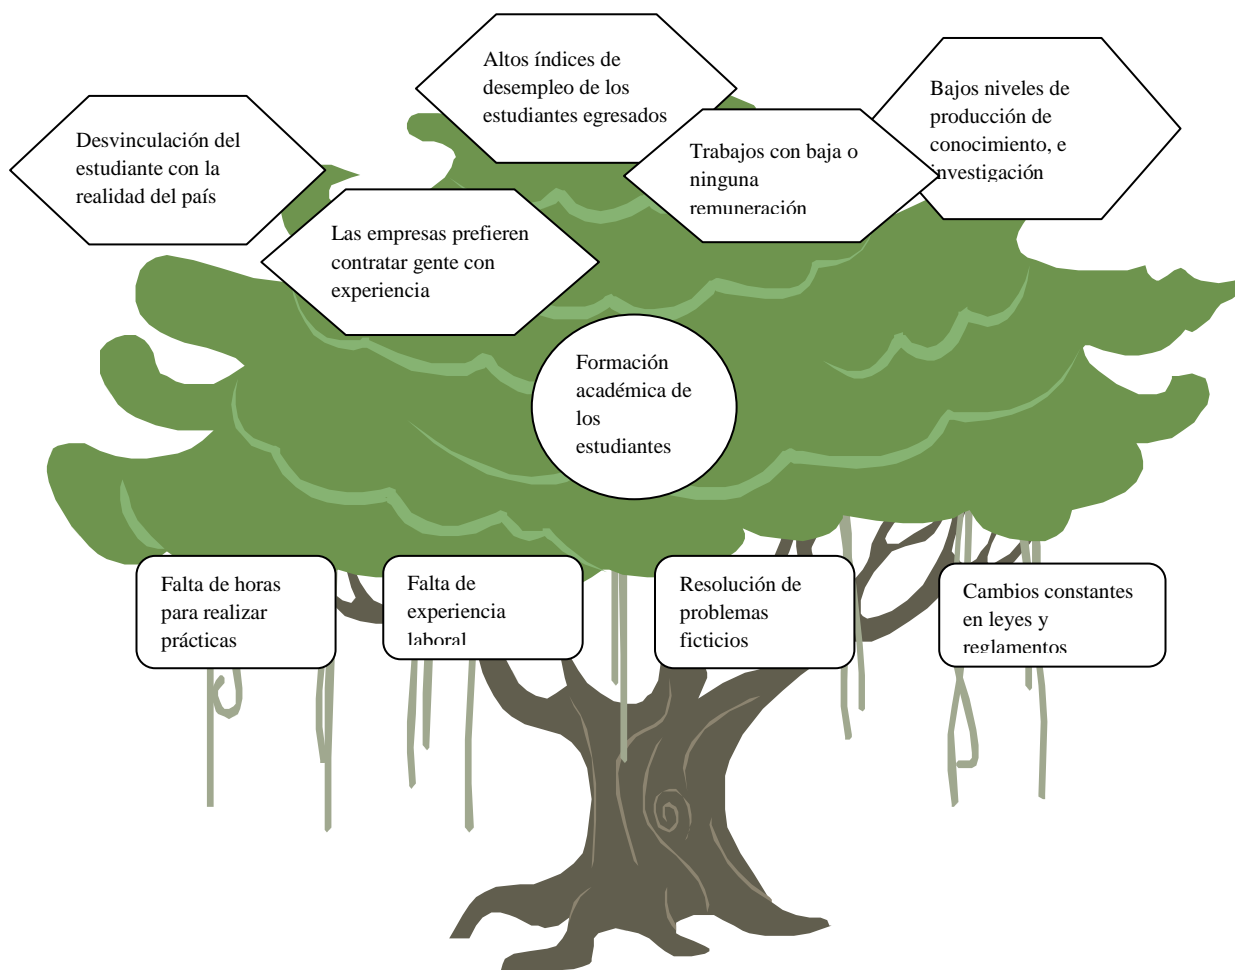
Altos índices de desempleo de los estudiantes egresados

Desvinculación del estudiante con la realidad del país

Trabajos con baja o ninguna remuneración

Bajos niveles de producción de conocimiento, e investigación

Las empresas prefieren contratar gente con experiencia

Formación académica de los estudiantes

Falta de horas para realizar prácticas

Falta de experiencia laboral

Resolución de problemas ficticios

Cambios constantes en leyes y reglamentos